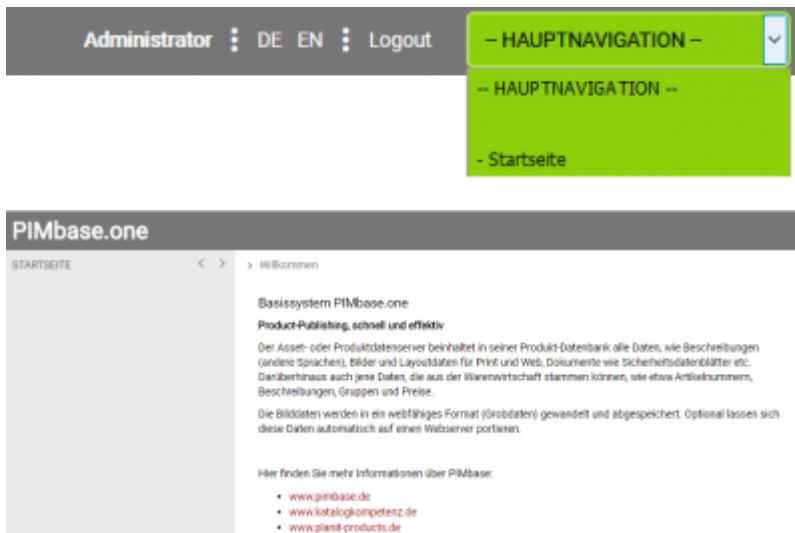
Administrator DE EN Logout

-- HAUPTNAVIGATION --

-- HAUPTNAVIGATION --

- Startseite

PIMbase.one

STARTSEITE

> Willkommen

Basissystem PIMbase.one

Product-Publishing, schnell und effektiv

Der Asset- oder Produktdatenserver beinhaltet in seiner Produkt-Datenbank alle Daten, wie Beschreibungen (andere Sprachen), Bilder und Layoutdaten für Print und Web, Dokumente wie Sicherheitsdatenblätter etc. Darüberhinaus auch jene Daten, die aus der Warenwirtschaft stammen können, wie etwa Artikelnummern, Beschreibungen, Gruppen und Preise.

Die Bilddaten werden in ein webfähiges Format (Grobdaten) gewandelt und abgespeichert. Optional lassen sich diese Daten automatisch auf einen Webserver portieren.

Hier finden Sie mehr Informationen über PIMbase:

- www.pimbase.de
- www.katalogkompetenz.de
- www.planit-products.de